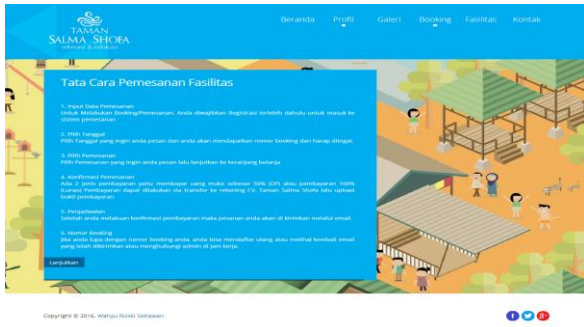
TAMAN SALMA SHOFA
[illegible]

Beranda Profil Galeri Booking Fasilitas Kontak

Tata Cara Pemesanan Fasilitas

1. Input Data Pemesanan
Untuk Melakukan Booking/Pemesanan, Anda diwajibkan Registrasi terlebih dahulu untuk masuk ke sistem pemesanan.

2. Pilih Tanggal
Pilih Tanggal yang ingin anda pesan dan anda akan mendapatkan nomor booking dan harap diingat.

3. Pilih Pemesanan
Pilih Pemesanan yang ingin anda pesan lalu lanjutkan ke keranjang belanja

4. Konfirmasi Pemesanan
Ada 2 jenis pembayaran yaitu membayar uang muka sebesar 50% (DP) atau pembayaran 100% (Lunas) Pembayaran dapat dilakukan via transfer ke rekening CV. Taman Salma Shofa lalu upload bukti pembayaran

5. Penjadwalan
Setelah anda melakukan konfirmasi pembayaran maka pesanan anda akan di kirimkan melalui email.

6. Nomor Booking
Jika anda lupa dengan nomor booking anda, anda bisa mendaftar ulang atau melihat kembali email yang telah dikirimkan atau menghubungi admin di jam kerja.

Lanjutkan

Copyright © 2016. Wahyu Rizki Setiawan